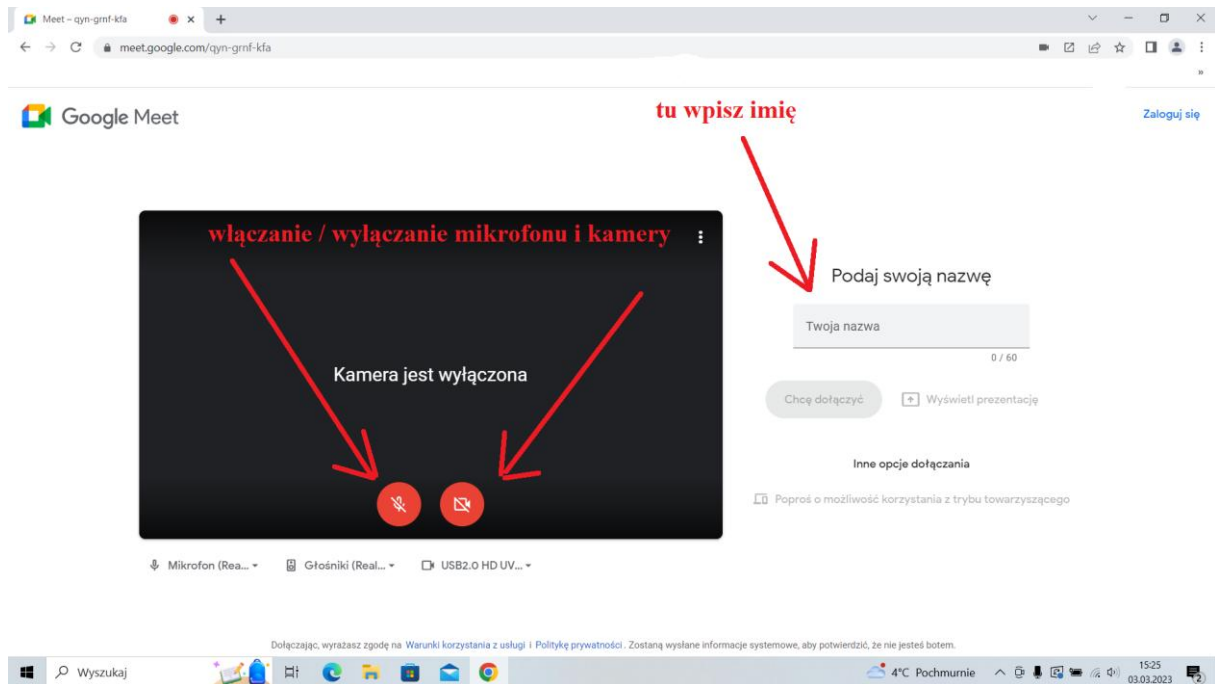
Meet – qyn-grnf-kfa

meet.google.com/qyn-grnf-kfa

Google Meet

tu wpisz imię

Zaloguj się

włączanie / wyłączanie mikrofonu i kamery

Kamera jest wyłączona

Podaj swoją nazwę

Twoja nazwa

0 / 60

Chcę dołączyć

Wyświetl prezentację

Inne opcje dołączania

Poproś o możliwość korzystania z trybu towarzyszącego

Mikrofon (Rea...

Głośniki (Real...

USB2.0 HD UV...

Dołączając, wyrażasz zgodę na Warunki korzystania z usługi i Politykę prywatności. Zostaną wysłane informacje systemowe, aby potwierdzić, że nie jesteś botem.

Wyszukaj

4°C Pochmurnie

15:25
03.03.2023